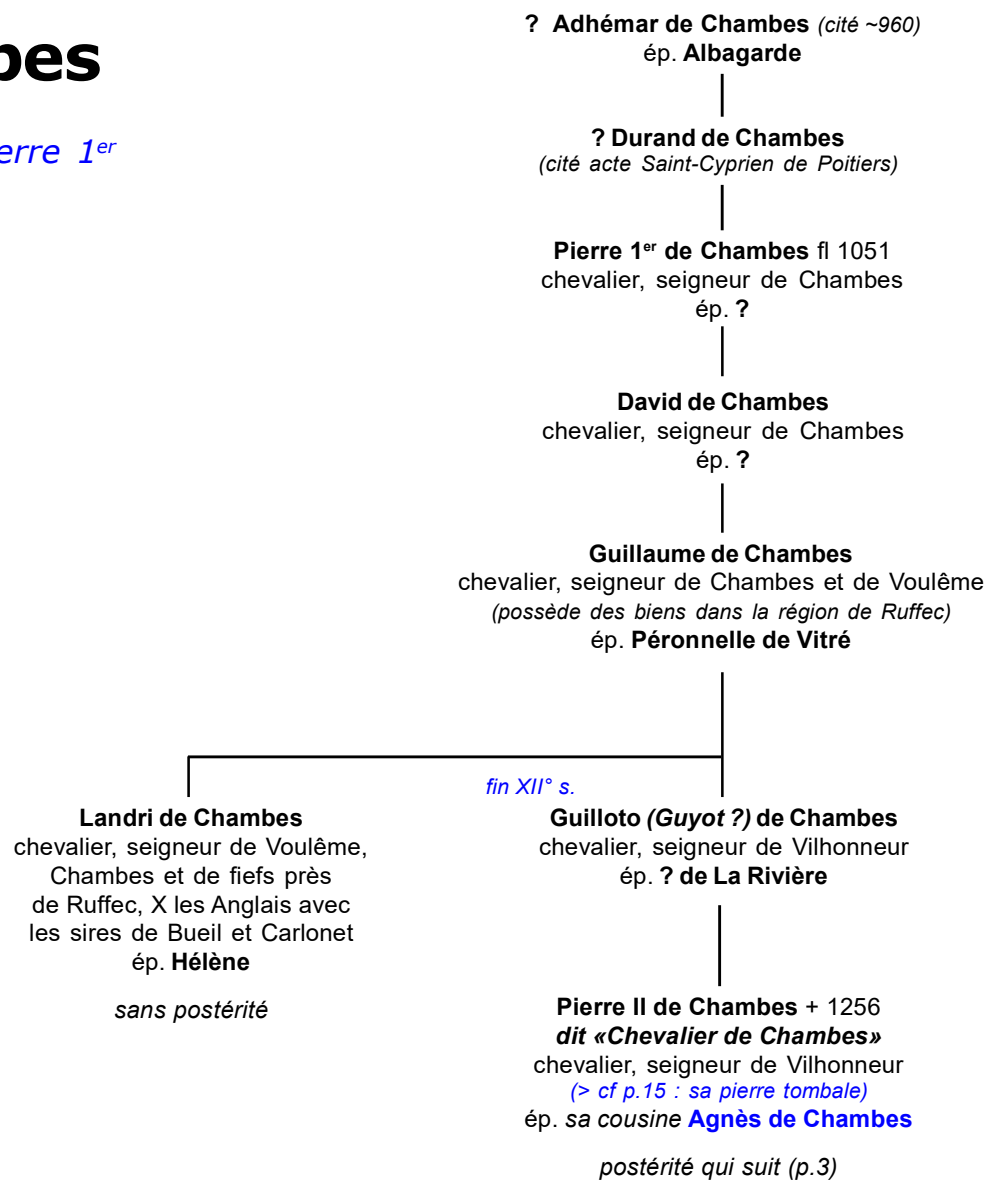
bes

erre 1$^{er}$

? Adhémar de Chambes (cité ~960)
ép. Albagarde

? Durand de Chambes
(cité acte Saint-Cyprien de Poitiers)

Pierre 1$^{er}$ de Chambes fl 1051
chevalier, seigneur de Chambes
ép. ?

David de Chambes
chevalier, seigneur de Chambes
ép. ?

Guillaume de Chambes
chevalier, seigneur de Chambes et de Voulême
(possède des biens dans la région de Ruffec)
ép. Péronnelle de Vitré

fin XII° s.

Landri de Chambes
chevalier, seigneur de Voulême, Chambes et de fiefs près de Ruffec, X les Anglais avec les sires de Bueil et Carlonet
ép. Hélène

sans postérité

Guilloto (Guyot ?) de Chambes
chevalier, seigneur de Vilhonneur
ép. ? de La Rivière

Pierre II de Chambes + 1256
dit «Chevalier de Chambes»
chevalier, seigneur de Vilhonneur
(> cf p.15 : sa pierre tombale)
ép. sa cousine Agnès de Chambes

postérité qui suit (p.3)